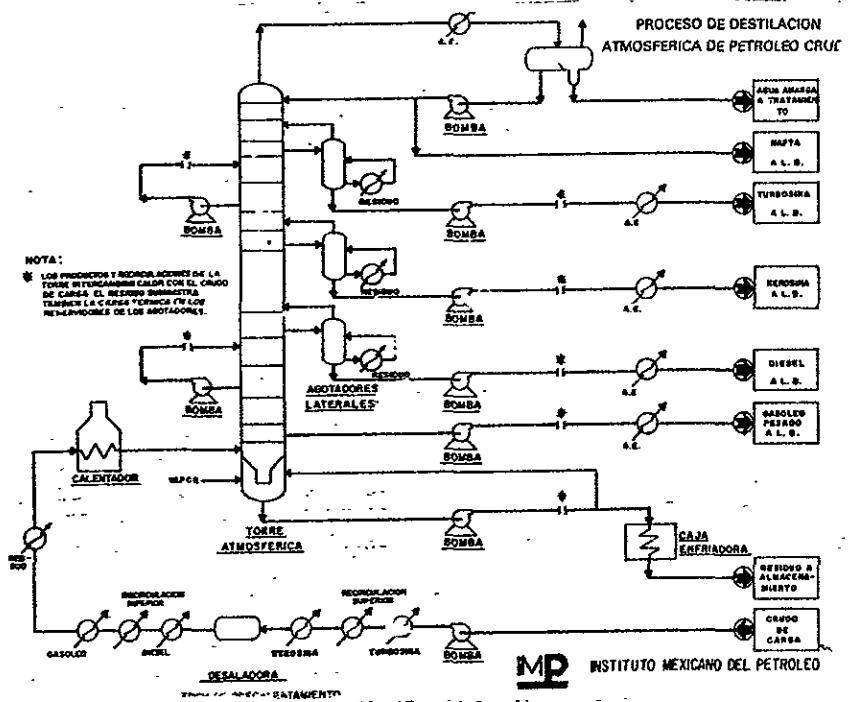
PROCESO DE DESTILACION ATMOSFERICA DE PETROLEO CRUD

A.E.

BOMBA

AGUA AMARGA A TRATAMIENTO

NAFTA A L. B.

BOMBA

RESIDUO

BOMBA

TURBOSINA A L. B.

A.E.

NOTA:

* LOS PRODUCTOS Y RECIRCULACIONES DE LA TORRE INTERCAMBIAN CALOR CON EL CRUDO DE CARGA. EL RESIDUO SUMINISTRA TAMBIEN LA CARGA TERMICA EN LOS REHERVIDORES DE LOS AGOTADORES.

RESIDUO

BOMBA

KEROSINA A L. B.

A.E.

BOMBA

AGOTADORES LATERALES

RESIDUO

BOMBA

DIESEL A L. B.

A.E.

BOMBA

GASOLEO PESADO A L. B.

A.E.

CALENTADOR

VAPOR

TORRE ATMOSFERICA

BOMBA

CAJA ENFRIADORA

RESIDUO A ALMACENAMIENTO

RESIDUO

RECIRCULACION INFERIOR

GASOLEO

DIESEL

DESALADORA

KEROSINA

RECIRCULACION SUPERIOR

TURBOSINA

BOMBA

CRUDO DE CARGA

IMP INSTITUTO MEXICANO DEL PETROLEO

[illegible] PRECALENTAMIENTO